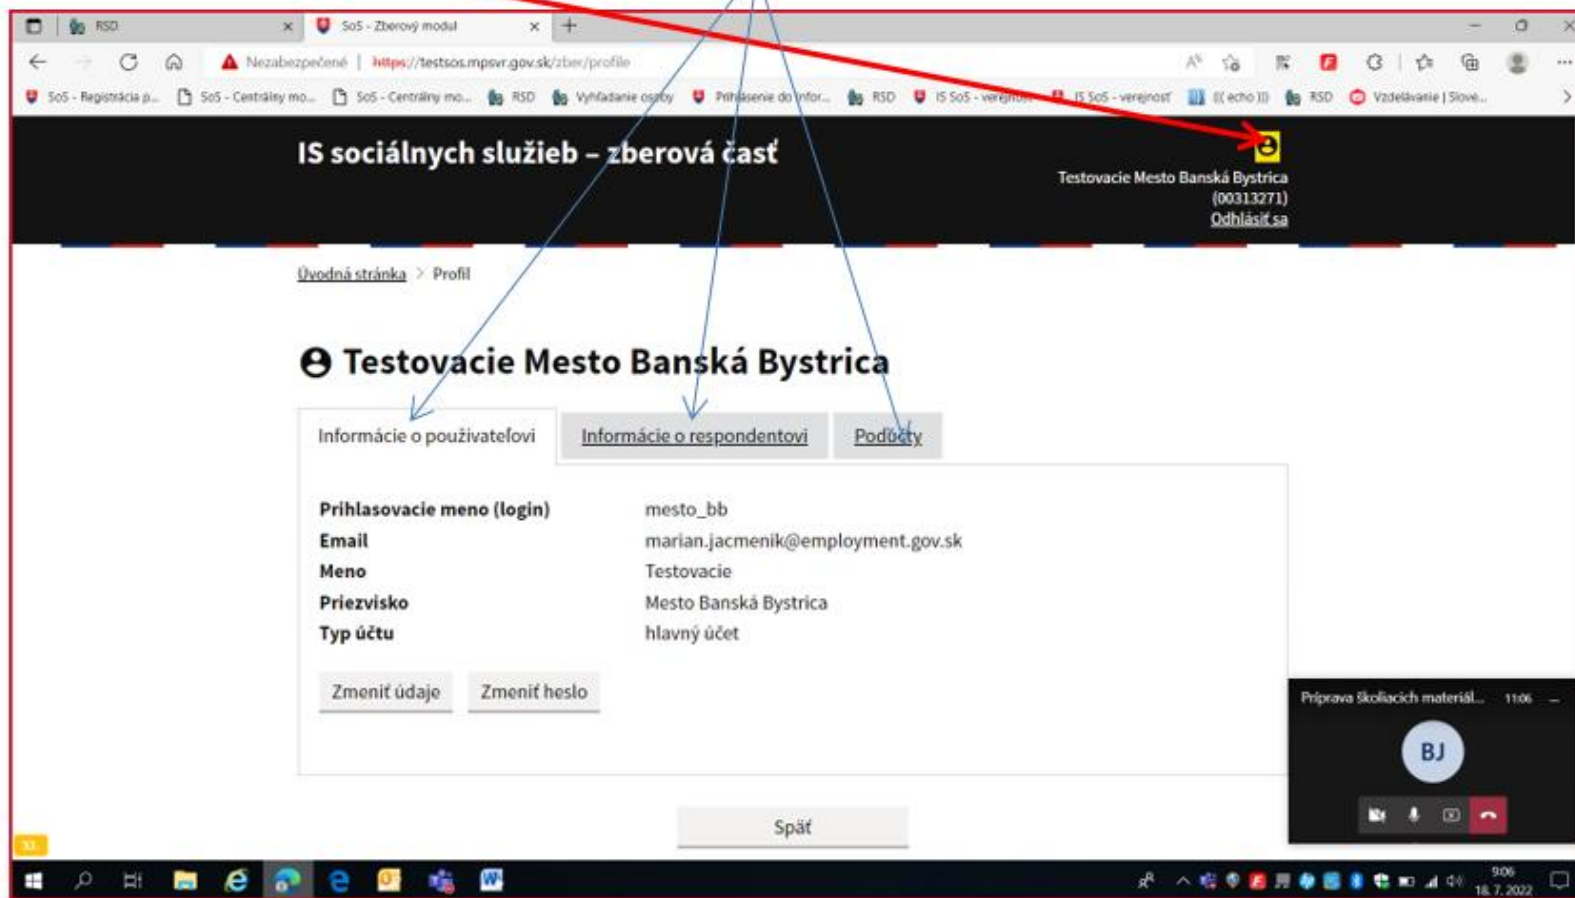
RSD
SoS - Zberový modul
Nezabezpečené | https://testsos.mpsvr.gov.sk/zber/profile
SoS - Registrácia p... SoS - Centrálny mo... SoS - Centrálny mo... RSD Vyhľadanie osoby Prihlásenie do infor... RSD IS SoS - verejnosť IS SoS - verejnosť (( echo )) RSD Vzdelávanie | Slove...

IS sociálnych služieb – zberová časť

Testovacie Mesto Banská Bystrica
(00313271)
Odhlásiť sa

Úvodná stránka > Profil

Testovacie Mesto Banská Bystrica

Informácie o používateľovi | Informácie o respondentovi | Podúčty

| | |
|---|---|
| Prihlasovacie meno (login) | mesto_bb |
| Email | marian.jacmenik@employment.gov.sk |
| Meno | Testovacie |
| Priezvisko | Mesto Banská Bystrica |
| Typ účtu | hlavný účet |

Zmeniť údaje
Zmeniť heslo

Späť

Príprava školiacich materiál... 11:06
BJ

9:06
18. 7. 2022